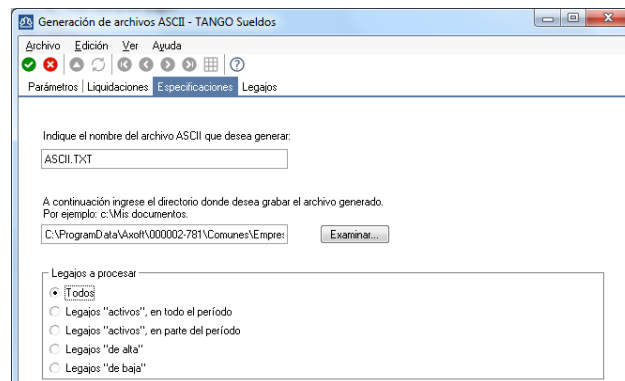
Generación de archivos ASCII - TANGO Sueldos

Archivo Edición Ver Ayuda

Parámetros Liquidaciones Especificaciones Legajos

Indique el nombre del archivo ASCII que desea generar:

ASCII.TXT

A continuación ingrese el directorio donde desea grabar el archivo generado.
Por ejemplo: c:\Mis documentos.

C:\ProgramData\Axoft\000002-781\Comunes\Empres

Examinar...

Legajos a procesar

Todos

Legajos "activos", en todo el período

Legajos "activos", en parte del período

Legajos "de alta"

Legajos "de baja"